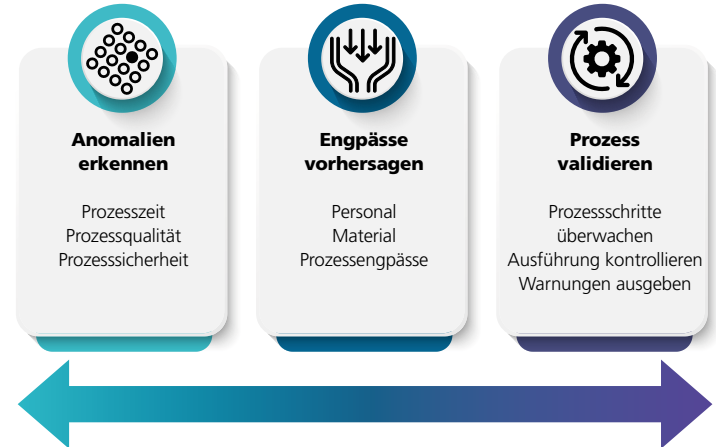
Anomalien erkennen

Prozesszeit
Prozessqualität
Prozesssicherheit

Engpässe vorhersagen

Personal
Material
Prozessengpässe

Prozess validieren

Prozessschritte überwachen
Ausführung kontrollieren
Warnungen ausgeben